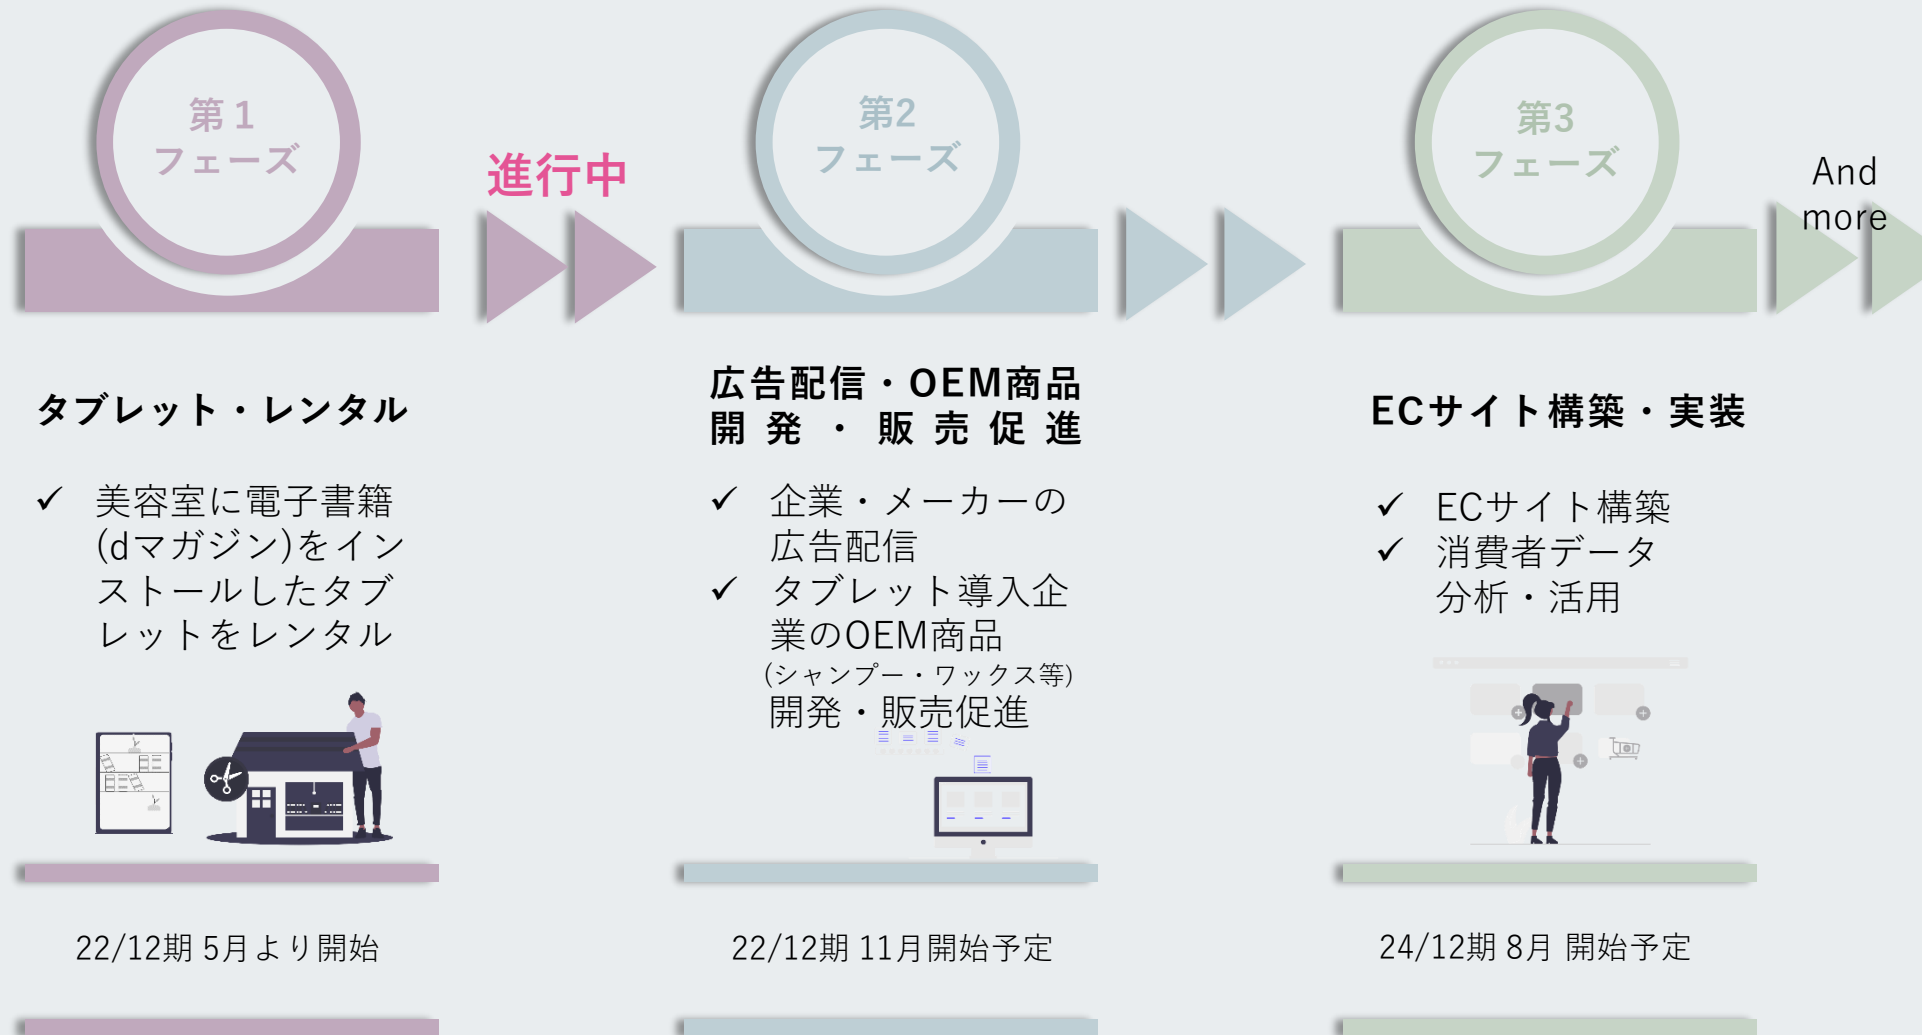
第１
フェーズ

進行中

第2
フェーズ

第3
フェーズ

And more

タブレット・レンタル

✓ 美容室に電子書籍(dマガジン)をインストールしたタブレットをレンタル

広告配信・OEM商品開発・販売促進

✓ 企業・メーカーの広告配信
✓ タブレット導入企業のOEM商品(シャンプー・ワックス等)開発・販売促進

ECサイト構築・実装

✓ ECサイト構築
✓ 消費者データ分析・活用

22/12期 5月より開始

22/12期 11月開始予定

24/12期 8月 開始予定